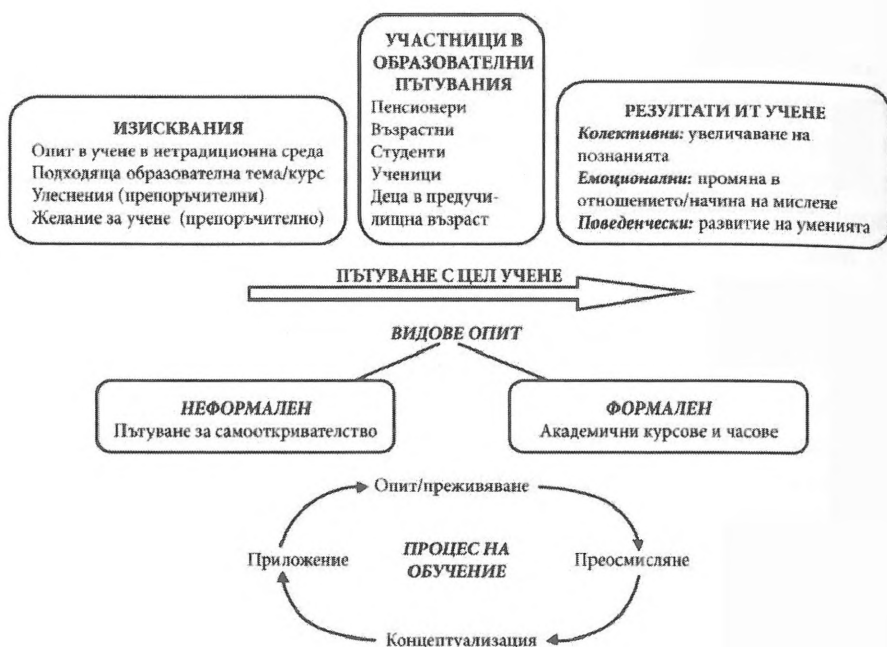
УЧАСТНИЦИ В ОБРАЗОВАТЕЛНИ ПЪТУВАНИЯ
Пенсионери
Възрастни
Студенти
Ученици
Деца в предучилищна възраст

ИЗИСКВАНИЯ
Опит в учене в нетрадиционна среда
Подходяща образователна тема/курс
Улеснения (препоръчителни)
Желание за учене (препоръчително)

РЕЗУЛТАТИ ИТ УЧЕНЕ
*Колективни:* увеличаване на познанията
*Емоционални:* промяна в отношението/начина на мислене
*Поведенчески:* развитие на уменията

ПЪТУВАНЕ С ЦЕЛ УЧЕНЕ

ВИДОВЕ ОПИТ

НЕФОРМАЛЕН
Пътуване за самооткривателство

ФОРМАЛЕН
Академични курсове и часове

Опит/преживяване
Приложение
ПРОЦЕС НА ОБУЧЕНИЕ
Преосмисляне
Концептуализация